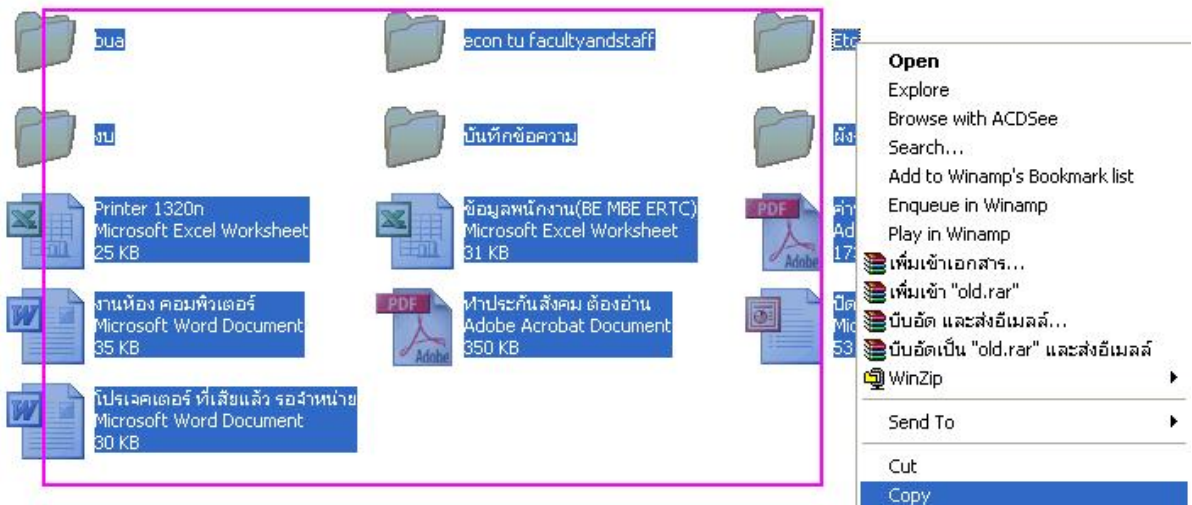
bua

econ tu facultyandstaff

Ete

งบ

บันทึกข้อความ

ผัง

Printer 1320n
Microsoft Excel Worksheet
25 KB

ข้อมูลพนักงาน(BE MBE ERTC)
Microsoft Excel Worksheet
31 KB

PDF
Adobe

ค่า
Ad
17

งานห้อง คอมพิวเตอร์
Microsoft Word Document
35 KB

PDF
Adobe

ทำประกันสังคม ต้องอ่าน
Adobe Acrobat Document
350 KB

ปิด
Mic
53

โปรเจคเตอร์ ที่เสียแล้ว รอจำหน่าย
Microsoft Word Document
30 KB

Open
Explore
Browse with ACDSee
Search...
Add to Winamp's Bookmark list
Enqueue in Winamp
Play in Winamp
เพิ่มเข้าเอกสาร...
เพิ่มเข้า "old.rar"
บีบอัด และส่งอีเมลล์...
บีบอัดเป็น "old.rar" และส่งอีเมลล์
WinZip
Send To
Cut
Copy